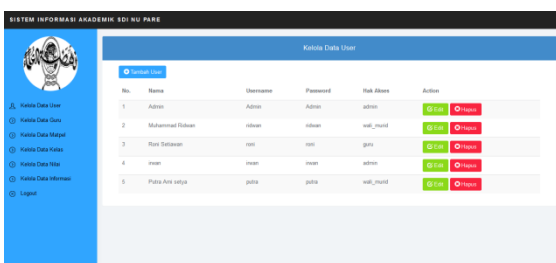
SISTEM INFORMASI AKADEMIK SDI NU PARE

Kelola Data User
Kelola Data Guru
Kelola Data Mapel
Kelola Data Kelas
Kelola Data Nilai
Kelola Data Informasi
Logout

Kelola Data User

Tambah User

| No. | Nama | Username | Password | Hak Akses | Action |
|---|---|---|---|---|---|
| 1 | Admin | Admin | Admin | admin | Edit Hapus |
| 2 | Muhammad Ridwan | ridwan | ridwan | wali_murid | Edit Hapus |
| 3 | Roni Setiawan | roni | roni | guru | Edit Hapus |
| 4 | irwan | irwan | irwan | admin | Edit Hapus |
| 5 | Putra Aini setya | putra | putra | wali_murid | Edit Hapus |